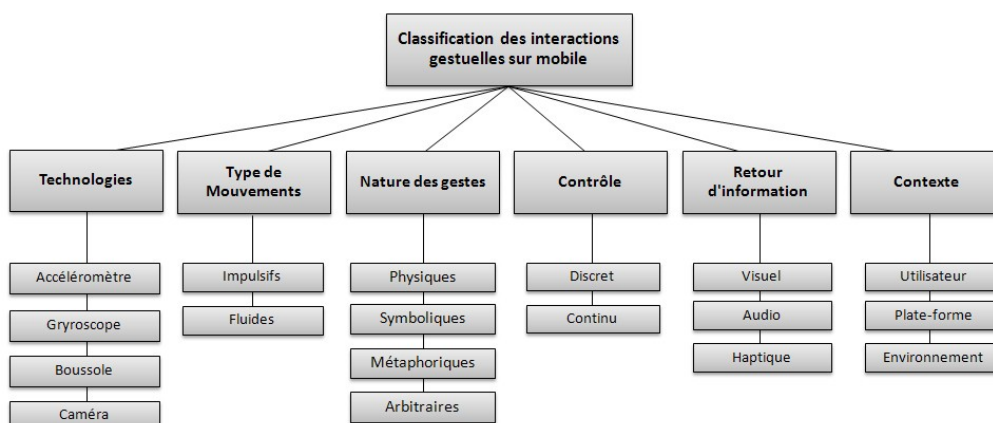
Classification des interactions gestuelles sur mobile

Technologies
Accéléromètre
Gryroscope
Boussole
Caméra

Type de Mouvements
Impulsifs
Fluides

Nature des gestes
Physiques
Symboliques
Métaphoriques
Arbitraires

Contrôle
Discret
Continu

Retour d'information
Visuel
Audio
Haptique

Contexte
Utilisateur
Plate-forme
Environnement